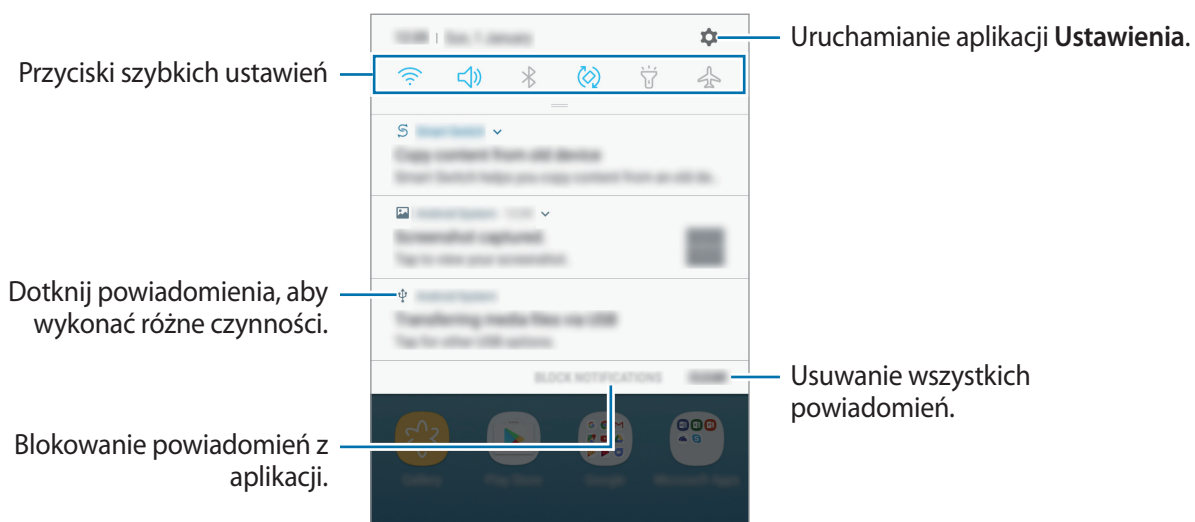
Uruchamianie aplikacji **Ustawienia**.

Przyciski szybkich ustawień

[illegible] | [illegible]

Copy content from old device

Smart Switch helps you copy content from an old de...

Screenshot captured

Tap to view your screenshot.

Dotknij powiadomienia, aby wykonać różne czynności.

Transferring media files via USB

Tap for other USB options.

BLOCK NOTIFICATIONS

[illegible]

Usuwanie wszystkich powiadomień.

Blokowanie powiadomień z aplikacji.